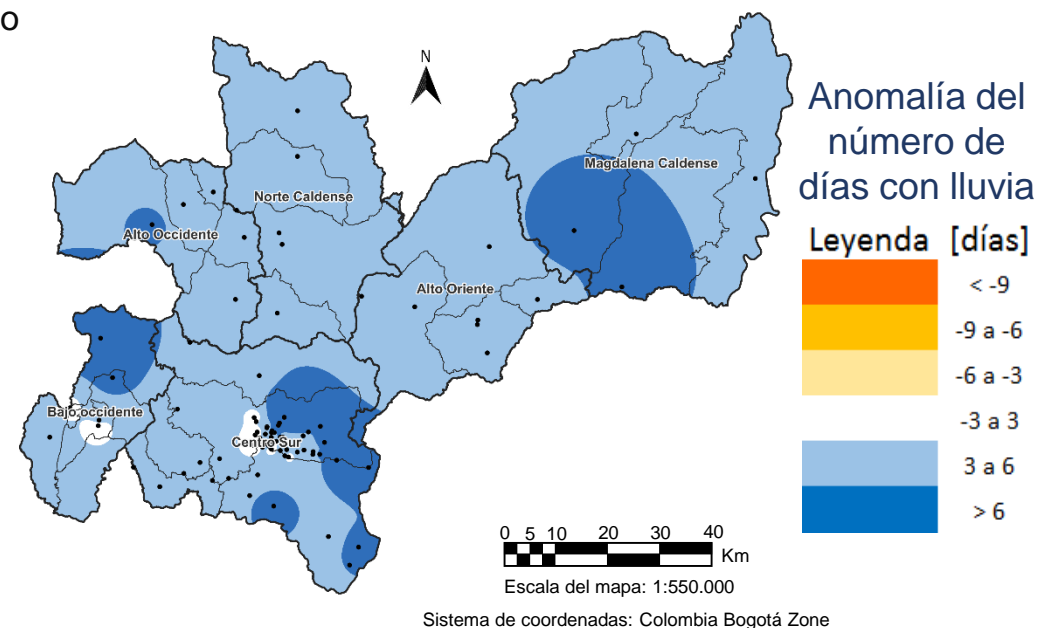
o

N

Anomalía del número de días con lluvia

Leyenda [días]

| | |
|---|---|
| | < -9 |
| | -9 a -6 |
| | -6 a -3 |
| | -3 a 3 |
| | 3 a 6 |
| | > 6 |

Magdalena Caldense

Norte Caldense

Alto Occidente

Alto Oriente

Bajo occidente

Centro Sur

0 5 10 20 30 40
Km

Escala del mapa: 1:550.000

Sistema de coordenadas: Colombia Bogotá Zone